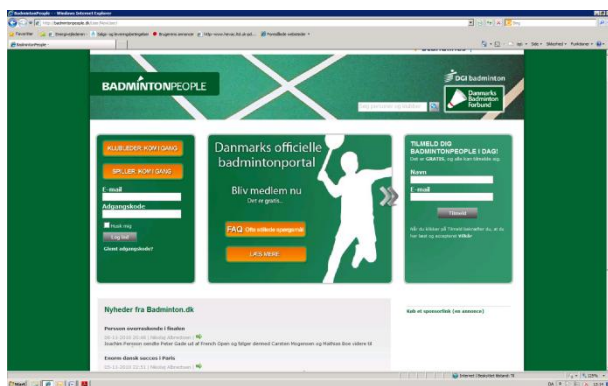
BadmintonPeople - Windows Internet Explorer

http://badmintonpeople.dk/Core/Frontpage/

Favoritter

BadmintonPeople

BADMINTONPEOPLE

DGI badminton

Danmarks Badminton Forbund

Søg personer og klubber

KLUBLEDER KOM I GANG

SPILLER KOM I GANG

E-mail

Adgangskode

Husk mig

Log ind

Glemt adgangskode?

Danmarks officielle badmintonportal

Bliv medlem nu
Det er gratis..

FAQ Ofte stillede spørgsmål

LÆS MERE

TILMELD DIG BADMINTONPEOPLE I DAG!
Det er GRATIS, og alle kan tilmelde sig.

Navn

E-mail

Tilmeld

Nyheder fra Badminton.dk

Persson overraskende i finalen

Svarthe Persson sendte Peter Gade ud af French Open og følger dermed Carsten Mogensen og Mathias Boe videre til

Enorm dansk succes i Paris

Køb et sponsorfelt (en annonce)

Internet | Beskyttet tilstand: Til

DA

125%